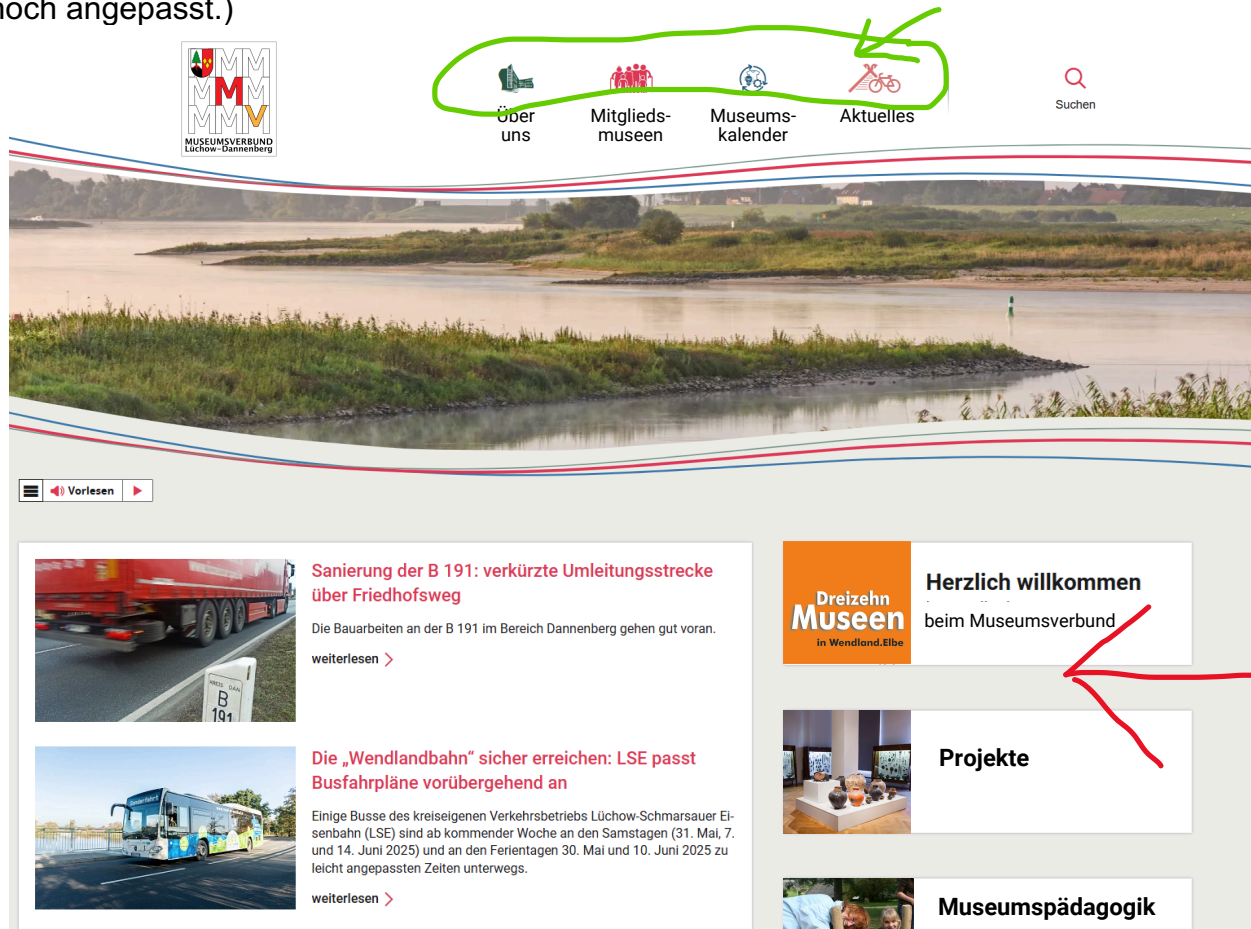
noch angepasst.)

MMM
MMM
MMV
MUSEUMSVERBUND Lüchow-Dannenberg

Über uns

Mitglieds-museen

Museums-kalender

Aktuelles

Suchen

Vorlesen

Sanierung der B 191: verkürzte Umleitungsstrecke über Friedhofsweg

Die Bauarbeiten an der B 191 im Bereich Dannenberg gehen gut voran.

weiterlesen

Die „Wendlandbahn“ sicher erreichen: LSE passt Busfahrpläne vorübergehend an

Einige Busse des kreiseigenen Verkehrsbetriebs Lüchow-Schmarsauer Eisenbahn (LSE) sind ab kommender Woche an den Samstagen (31. Mai, 7. und 14. Juni 2025) und an den Ferientagen 30. Mai und 10. Juni 2025 zu leicht angepassten Zeiten unterwegs.

weiterlesen

Dreizehn Museen in Wendland.Elbe

Herzlich willkommen beim Museumsverbund

Projekte

Museumspädagogik